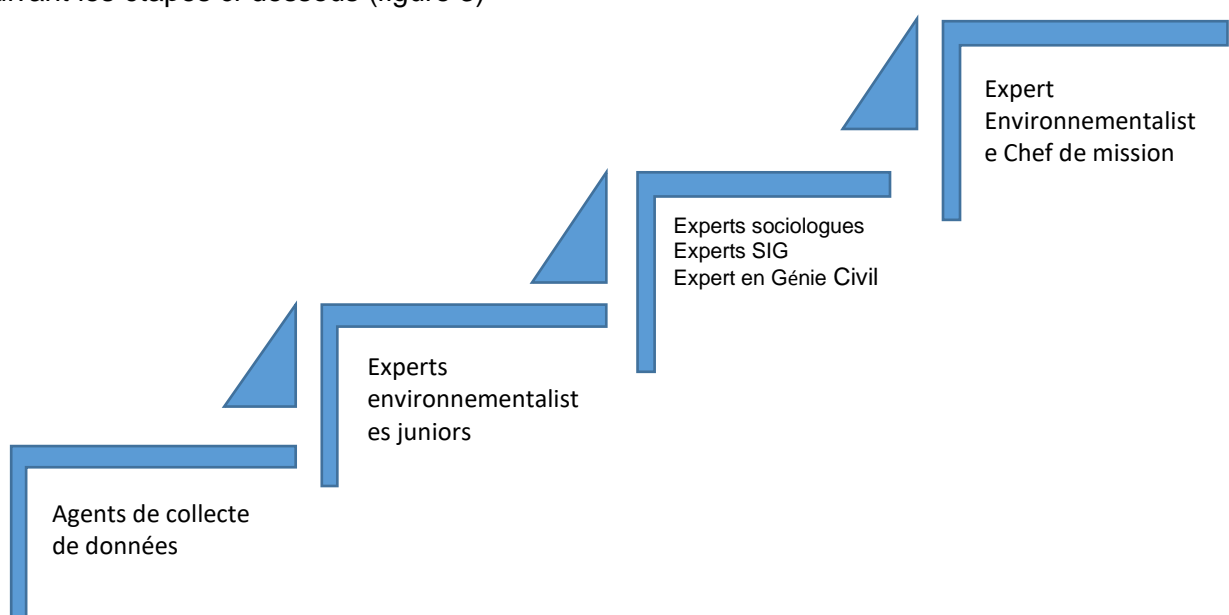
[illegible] les étapes ci-dessous (figure 6)

Expert Environnementaliste Chef de mission

Experts sociologues
Experts SIG
Expert en Génie Civil

Experts environnementalistes juniors

Agents de collecte de données